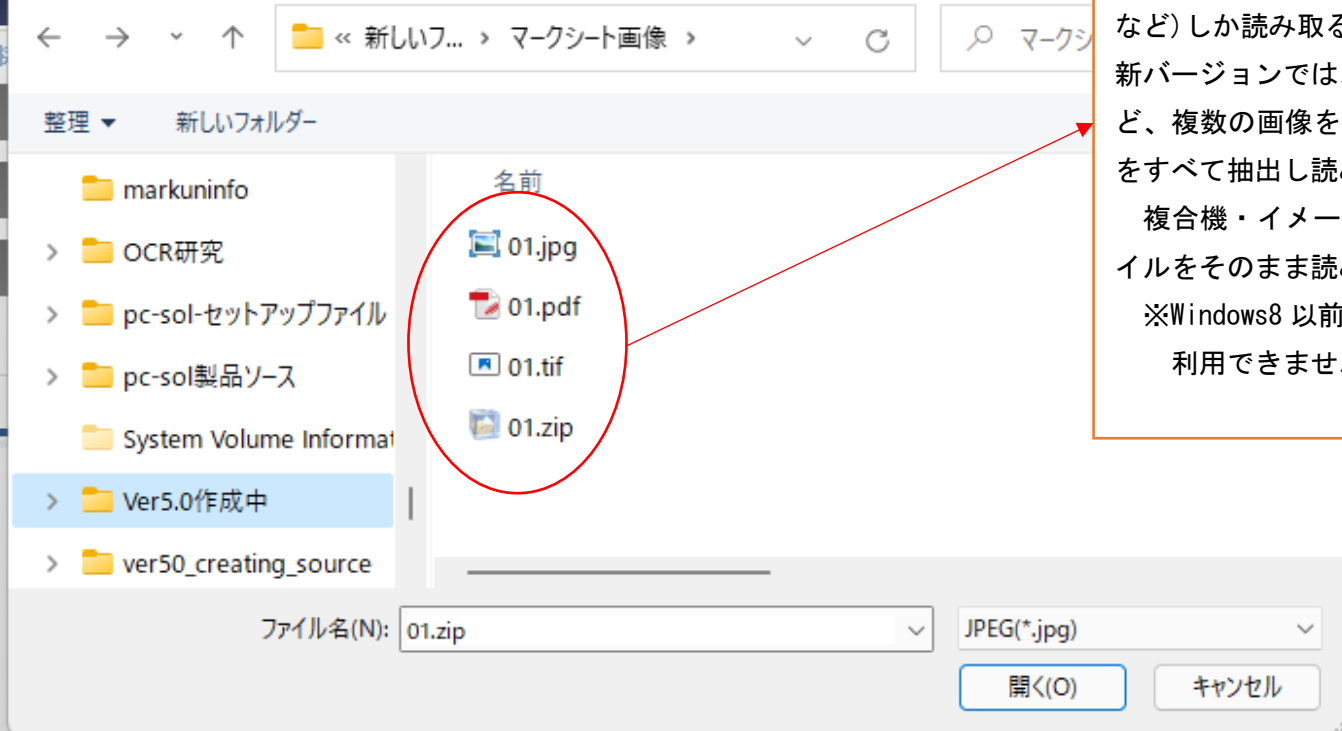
« 新しいフ... › マークシート画像 ›

マークシ

整理 ▾ 新しいフォルダー

markuninfo
OCR研究
pc-sol-セットアップファイル
pc-sol製品ソース
System Volume Informat
Ver5.0作成中
ver50_creating_source

名前
01.jpg
01.pdf
01.tif
01.zip

など）しか読み取る
新バージョンでは
ど、複数の画像を
をすべて抽出し読
複合機・イメー
イルをそのまま読
※Windows8 以前
利用できませ

ファイル名(N): 01.zip
JPEG(*.jpg)
開く(O)
キャンセル